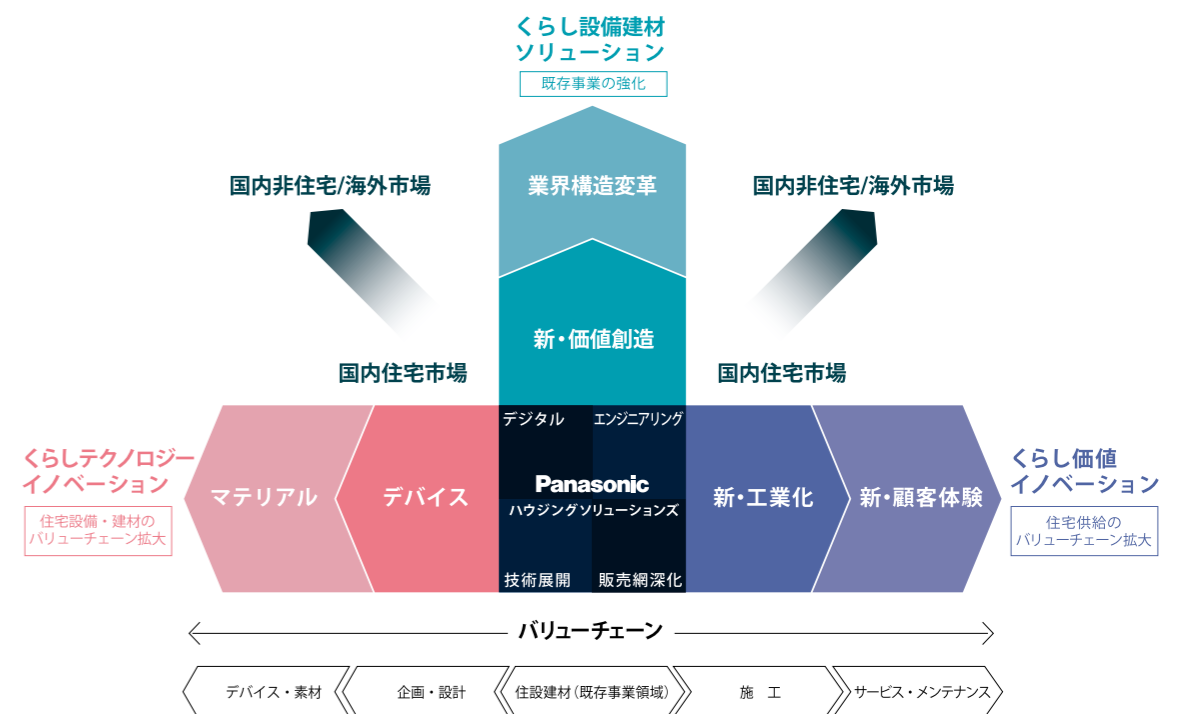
くらし設備建材
ソリューション

既存事業の強化

業界構造変革

国内非住宅/海外市場

国内非住宅/海外市場

新・価値創造

国内住宅市場

国内住宅市場

くらしテクノロジー
イノベーション

住宅設備・建材の
バリューチェーン拡大

マテリアル

デバイス

デジタル

エンジニアリング

Panasonic
ハウジングソリューションズ

技術展開

販売網深化

新・工業化

新・顧客体験

くらし価値
イノベーション

住宅供給の
バリューチェーン拡大

バリューチェーン

デバイス・素材

企画・設計

住設建材（既存事業領域）

施　工

サービス・メンテナンス